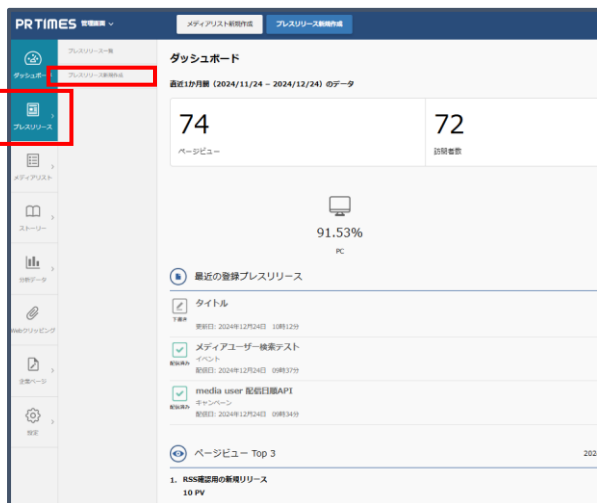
PR TIMES 管理画面

メディアリスト新規作成

プレスリリース新規作成

ダッシュボード

プレスリリース

メディアリスト

ストーリー

分析データ

Webクリッピング

企業ページ

設定

プレスリリース一覧

プレスリリース新規作成

ダッシュボード

直近1か月間（2024/11/24 ~ 2024/12/24）のデータ

74

ページビュー

72

訪問者数

91.53%

PC

最近の登録プレスリリース

タイトル

下書き

更新日：2024年12月24日 10時12分

メディアユーザー検索テスト

配信済み

イベント

配信日：2024年12月24日 09時37分

media user 配信日順API

配信済み

キャンペーン

配信日：2024年12月24日 09時34分

ページビュー Top 3

202

1. RSS確認用の新規リリース

10 PV